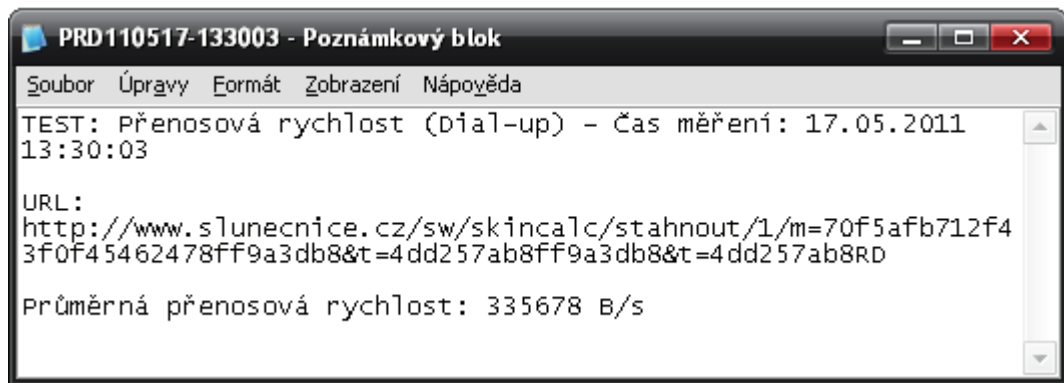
PRD110517-133003 - Poznámkový blok

Soubor Úpravy Formát Zobrazení Nápověda

TEST: Přenosová rychlost (Dial-up) - Čas měření: 17.05.2011 13:30:03

URL:
http://www.slunecnice.cz/sw/skincalc/stahnout/1/m=70f5afb712f43f0f45462478ff9a3db8&t=4dd257ab8ff9a3db8&t=4dd257ab8RD

Průměrná přenosová rychlost: 335678 B/s